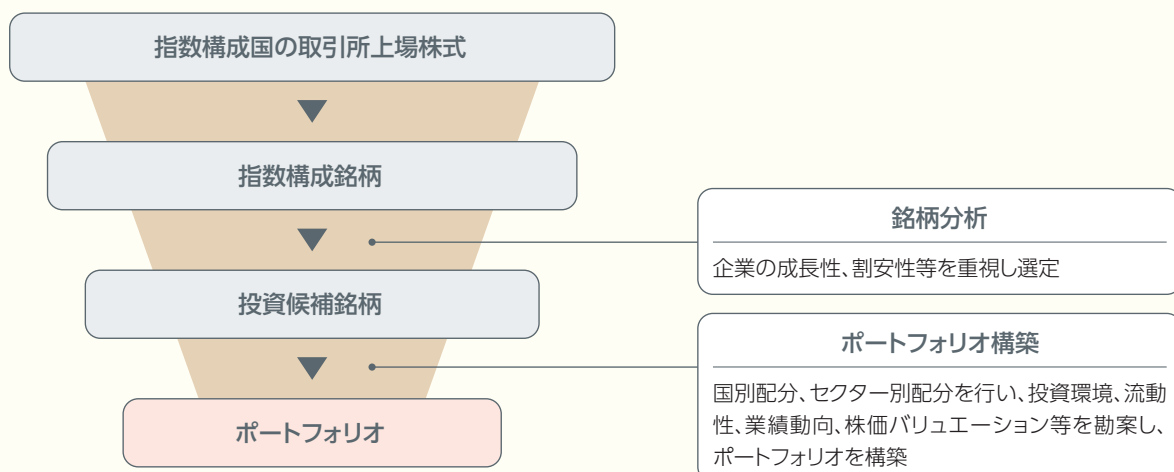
指数構成国の取引所上場株式

指数構成銘柄

投資候補銘柄

ポートフォリオ

銘柄分析

企業の成長性、割安性等を重視し選定

ポートフォリオ構築

国別配分、セクター別配分を行い、投資環境、流動性、業績動向、株価バリュエーション等を勘案し、ポートフォリオを構築